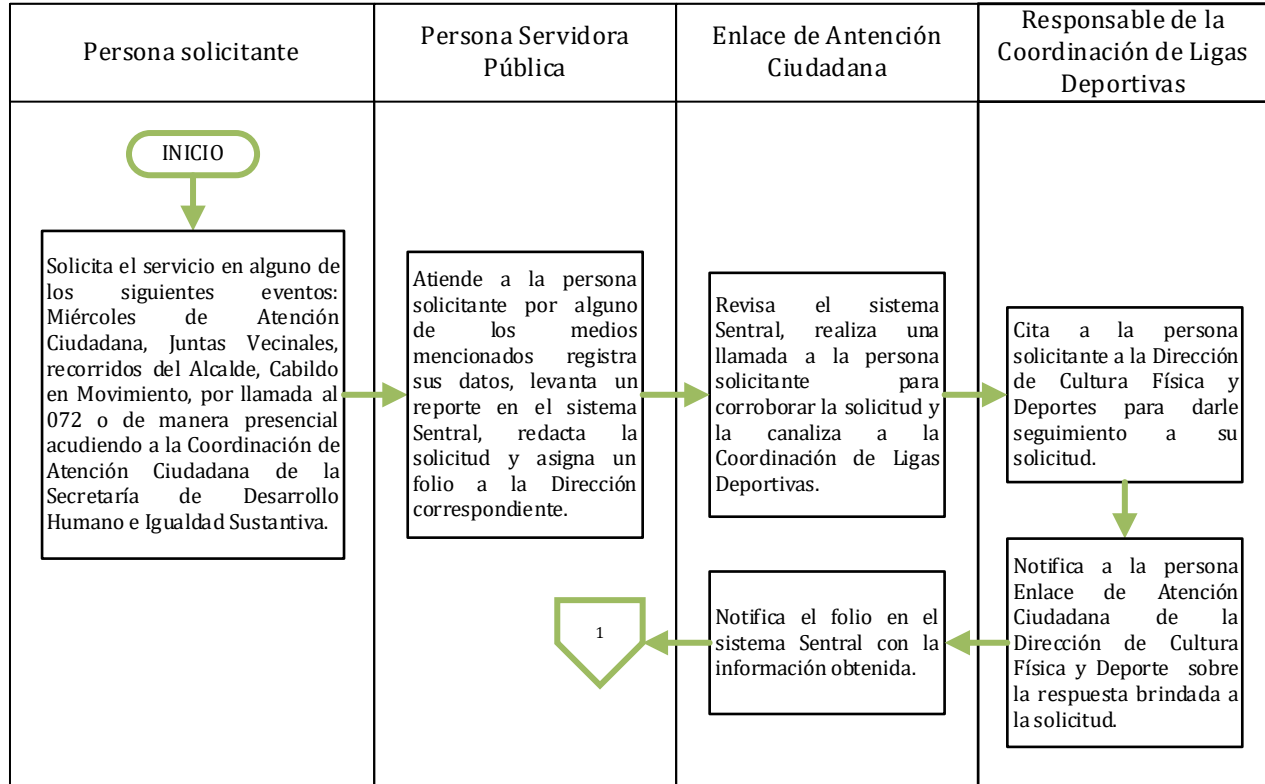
Persona solicitante

Persona Servidora Pública

Enlace de Antención Ciudadana

Responsable de la Coordinación de Ligas Deportivas

INICIO

Solicita el servicio en alguno de los siguientes eventos: Miércoles de Atención Ciudadana, Juntas Vecinales, recorridos del Alcalde, Cabildo en Movimiento, por llamada al 072 o de manera presencial acudiendo a la Coordinación de Atención Ciudadana de la Secretaría de Desarrollo Humano e Igualdad Sustantiva.

Atiende a la persona solicitante por alguno de los medios mencionados registra sus datos, levanta un reporte en el sistema Sentral, redacta la solicitud y asigna un folio a la Dirección correspondiente.

Revisa el sistema Sentral, realiza una llamada a la persona solicitante para corroborar la solicitud y la canaliza a la Coordinación de Ligas Deportivas.

Cita a la persona solicitante a la Dirección de Cultura Física y Deportes para darle seguimiento a su solicitud.

Notifica a la persona Enlace de Atención Ciudadana de la Dirección de Cultura Física y Deporte sobre la respuesta brindada a la solicitud.

Notifica el folio en el sistema Sentral con la información obtenida.

1